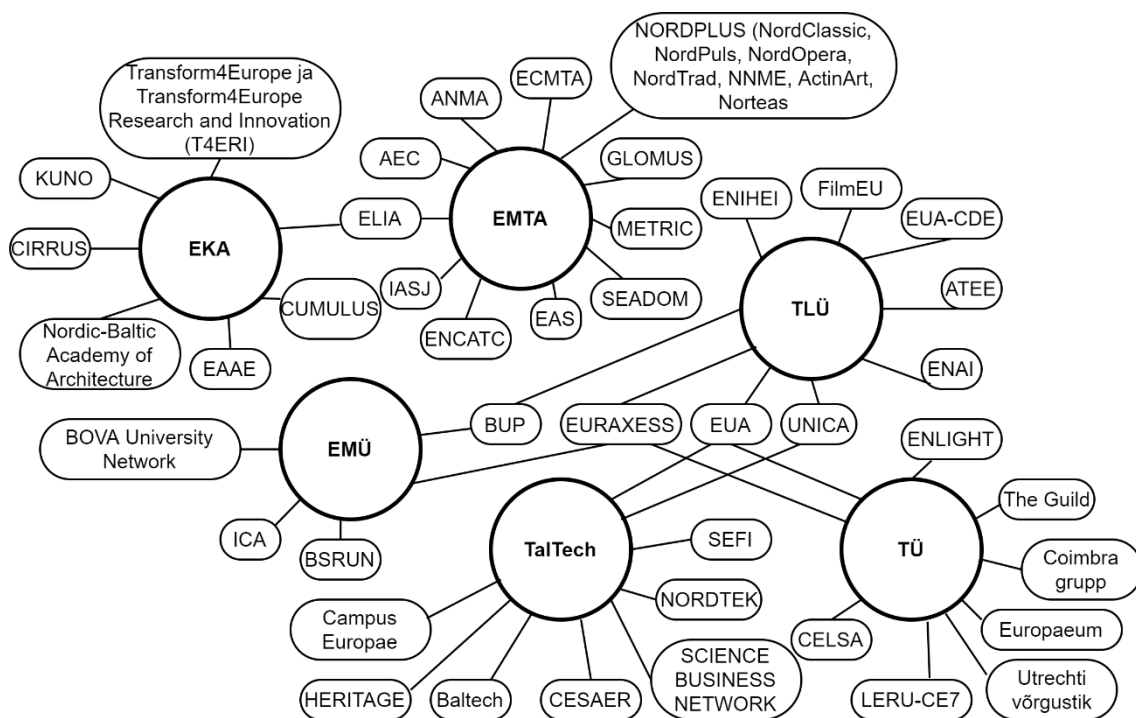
Transform4Europe ja Transform4Europe Research and Innovation (T4ERI)

ANMA

ECMTA

NORDPLUS (NordClassic, NordPuls, NordOpera, NordTrad, NNME, ActinArt, Norteas

KUNO

AEC

GLOMUS

CIRRUS

EKA

ELIA

EMTA

METRIC

ENIHEI

FilmEU

EUA-CDE

IASJ

SEADOM

CUMULUS

EAS

TLÜ

ATEE

Nordic-Baltic Academy of Architecture

EAAE

ENCATC

ENAI

BOVA University Network

EMÜ

BUP

EURAXESS

EUA

UNICA

ENLIGHT

The Guild

ICA

BSRUN

TalTech

SEFI

TÜ

Coimbra grupp

Campus Europae

NORDTEK

CELSA

Europaeum

HERITAGE

Baltech

CESAER

SCIENCE BUSINESS NETWORK

LERU-CE7

Utrechti võrgustik